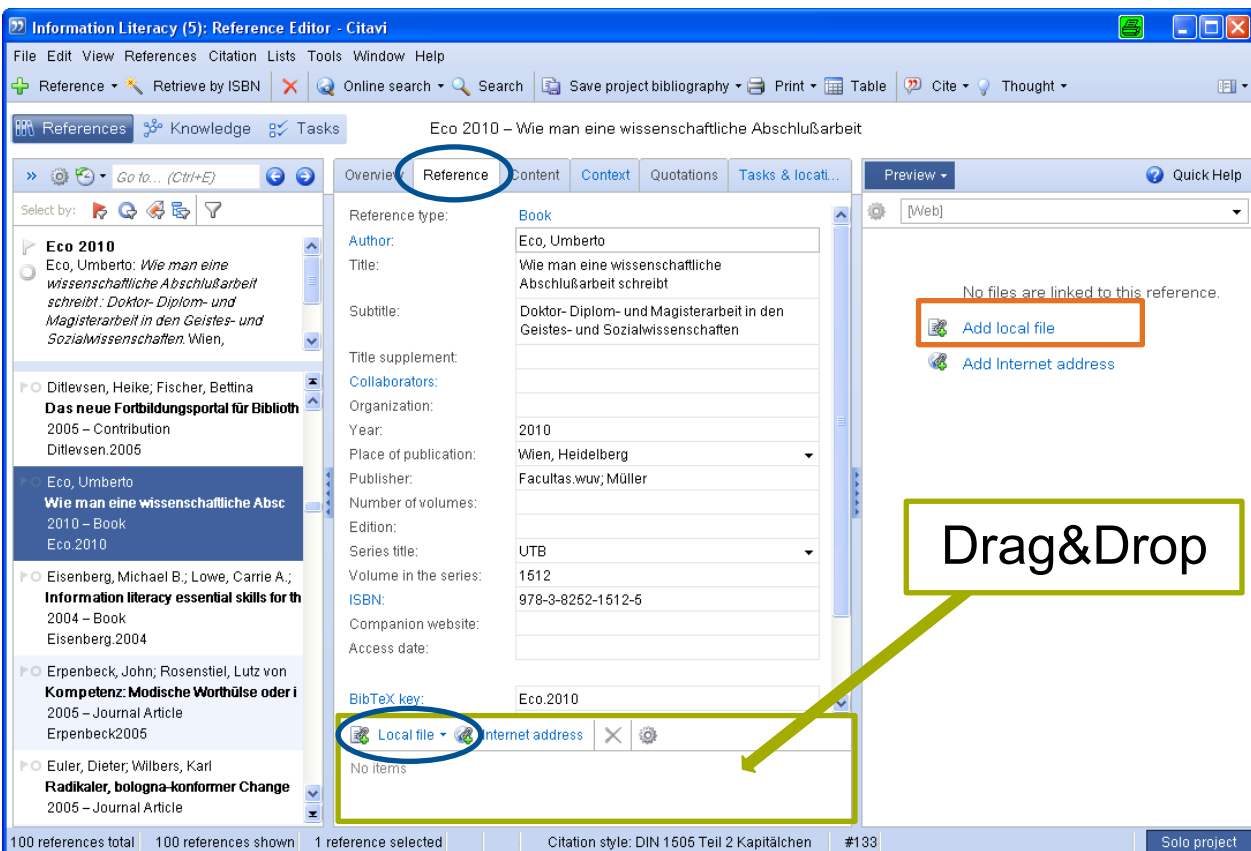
Information Literacy (5): Reference Editor - Citavi

File Edit View References Citation Lists Tools Window Help

Reference Retrieve by ISBN Online search Search Save project bibliography Print Table Cite Thought

References Knowledge Tasks

Eco 2010 – Wie man eine wissenschaftliche Abschlußarbeit

Go to... (Ctrl+E)

Select by:

Eco 2010
Eco, Umberto: Wie man eine wissenschaftliche Abschlußarbeit schreibt : Doktor- Diplom- und Magisterarbeit in den Geistes- und Sozialwissenschaften. Wien,

Ditlevsen, Heike; Fischer, Bettina
Das neue Fortbildungsportal für Biblioth
2005 – Contribution
Ditlevsen.2005

Eco, Umberto
Wie man eine wissenschaftliche Absc
2010 – Book
Eco.2010

Eisenberg, Michael B.; Lowe, Carrie A.;
Information literacy essential skills for th
2004 – Book
Eisenberg.2004

Erpenbeck, John; Rosenstiel, Lutz von
Kompetenz: Modische Worthülse oder i
2005 – Journal Article
Erpenbeck2005

Euler, Dieter; Wilbers, Karl
Radikaler, bologna-konformer Change
2005 – Journal Article

Overview Reference Content Context Quotations Tasks & locati...

| | |
|---|---|
| Reference type: | Book |
| Author: | Eco, Umberto |
| Title: | Wie man eine wissenschaftliche Abschlußarbeit schreibt |
| Subtitle: | Doktor- Diplom- und Magisterarbeit in den Geistes- und Sozialwissenschaften |
| Title supplement: | |
| Collaborators: | |
| Organization: | |
| Year: | 2010 |
| Place of publication: | Wien, Heidelberg |
| Publisher: | Facultas.wuv; Müller |
| Number of volumes: | |
| Edition: | |
| Series title: | UTB |
| Volume in the series: | 1512 |
| ISBN: | 978-3-8252-1512-5 |
| Companion website: | |
| Access date: | |
| BibTeX key: | Eco.2010 |

Local file Internet address
No items

Preview Quick Help
[Web]
No files are linked to this reference.
Add local file
Add Internet address

Drag&Drop

100 references total 100 references shown 1 reference selected Citation style: DIN 1505 Teil 2 Kapitälchen #133 Solo project